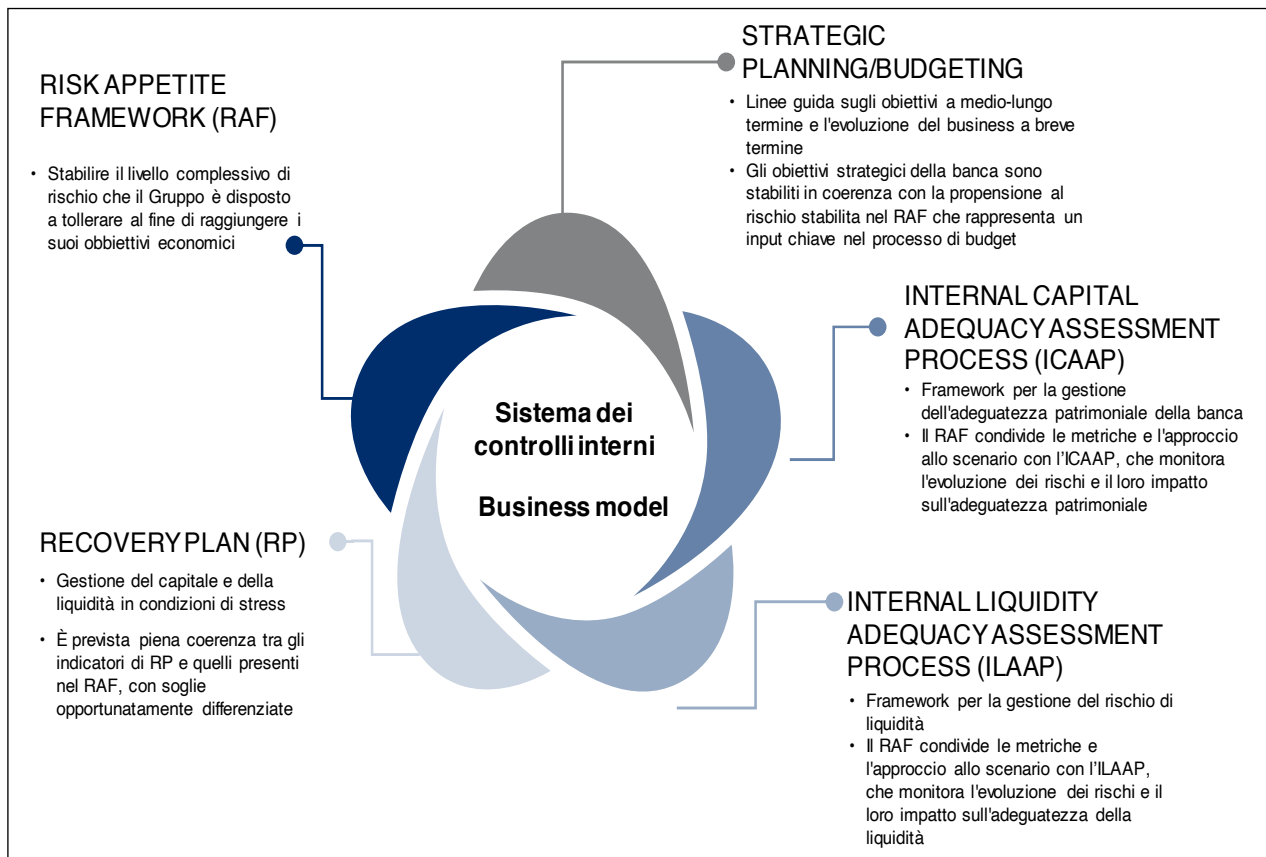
RISK APPETITE FRAMEWORK (RAF)

• Stabilire il livello complessivo di rischio che il Gruppo è disposto a tollerare al fine di raggiungere i suoi obbiettivi economici

STRATEGIC PLANNING/BUDGETING

• Linee guida sugli obiettivi a medio-lungo termine e l'evoluzione del business a breve termine
• Gli obiettivi strategici della banca sono stabiliti in coerenza con la propensione al rischio stabilita nel RAF che rappresenta un input chiave nel processo di budget

INTERNAL CAPITAL ADEQUACY ASSESSMENT PROCESS (ICAAP)

• Framework per la gestione dell'adeguatezza patrimoniale della banca
• Il RAF condivide le metriche e l'approccio allo scenario con l'ICAAP, che monitora l'evoluzione dei rischi e il loro impatto sull'adeguatezza patrimoniale

Sistema dei controlli interni

Business model

RECOVERY PLAN (RP)

• Gestione del capitale e della liquidità in condizioni di stress
• È prevista piena coerenza tra gli indicatori di RP e quelli presenti nel RAF, con soglie opportunatamente differenziate

INTERNAL LIQUIDITY ADEQUACY ASSESSMENT PROCESS (ILAAP)

• Framework per la gestione del rischio di liquidità
• Il RAF condivide le metriche e l'approccio allo scenario con l'ILAAP, che monitora l'evoluzione dei rischi e il loro impatto sull'adeguatezza della liquidità